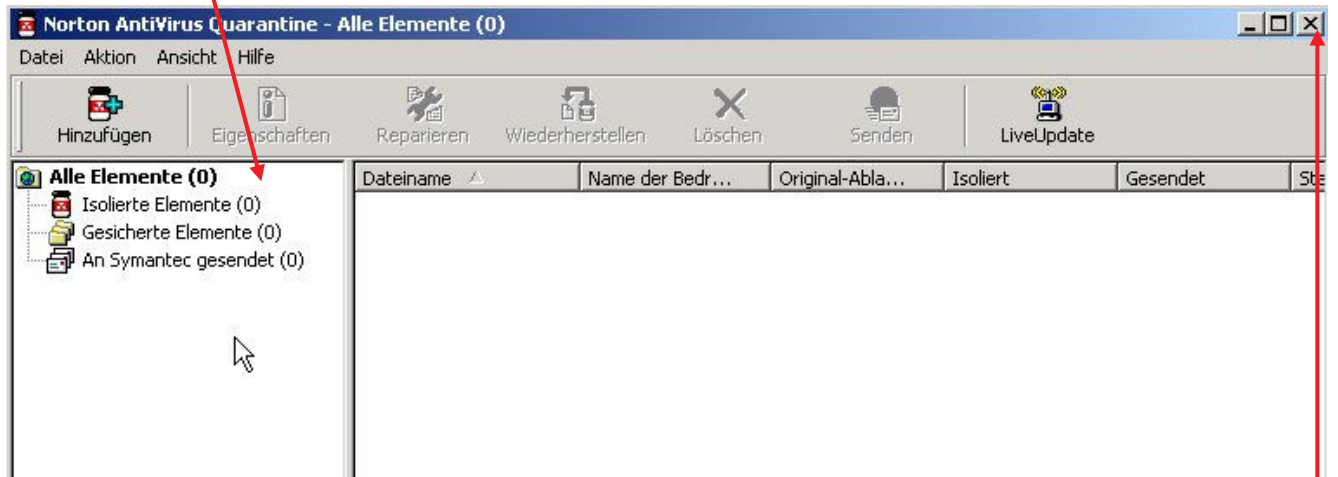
Norton AntiVirus Quarantine - Alle Elemente (0)

Datei Aktion Ansicht Hilfe

Hinzufügen Eigenschaften Reparieren Wiederherstellen Löschen Senden LiveUpdate

Alle Elemente (0)
Isolierte Elemente (0)
Gesicherte Elemente (0)
An Symantec gesendet (0)

| Dateiname | Name der Bedr... | Original-Abla... | Isoliert | Gesendet | St |
|---|---|---|---|---|---|